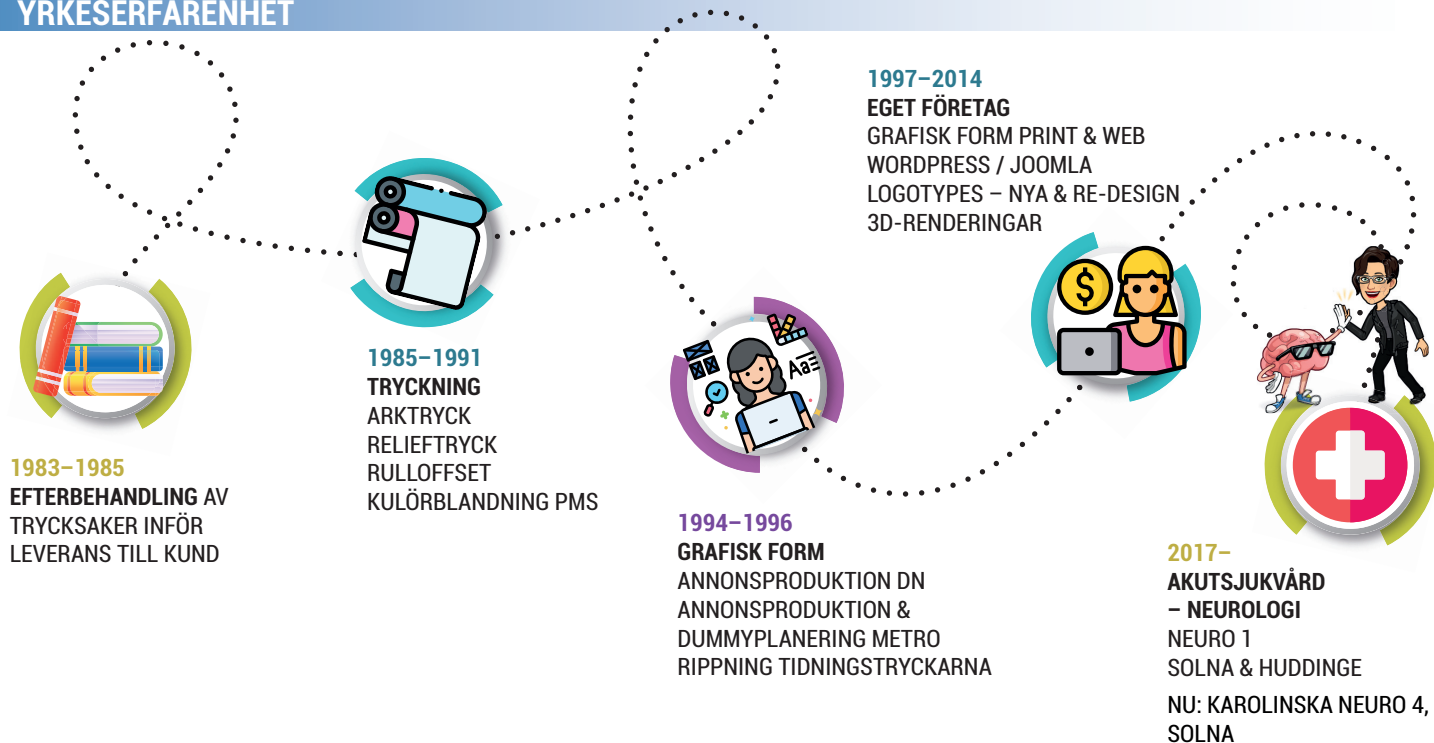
YRKESERFARENHET

1983–1985
EFTERBEHANDLING AV TRYCKSAKER INFÖR LEVERANS TILL KUND

1985–1991
TRYCKNING
ARKTRYCK
RELIEFTRYCK
RULLOFFSET
KULÖRBLANDNING PMS

1994–1996
GRAFISK FORM
ANNONSPRODUKTION DN
ANNONSPRODUKTION & DUMMYPLANERING METRO
RIPPNING TIDNINGSTRYCKARNA

1997–2014
EGET FÖRETAG
GRAFISK FORM PRINT & WEB
WORDPRESS / JOOMLA
LOGOTYPES – NYA & RE-DESIGN
3D-RENDERINGAR

Aa

2017–
AKUTSJUKVÅRD – NEUROLOGI
NEURO 1
SOLNA & HUDDINGE

NU: KAROLINSKA NEURO 4, SOLNA